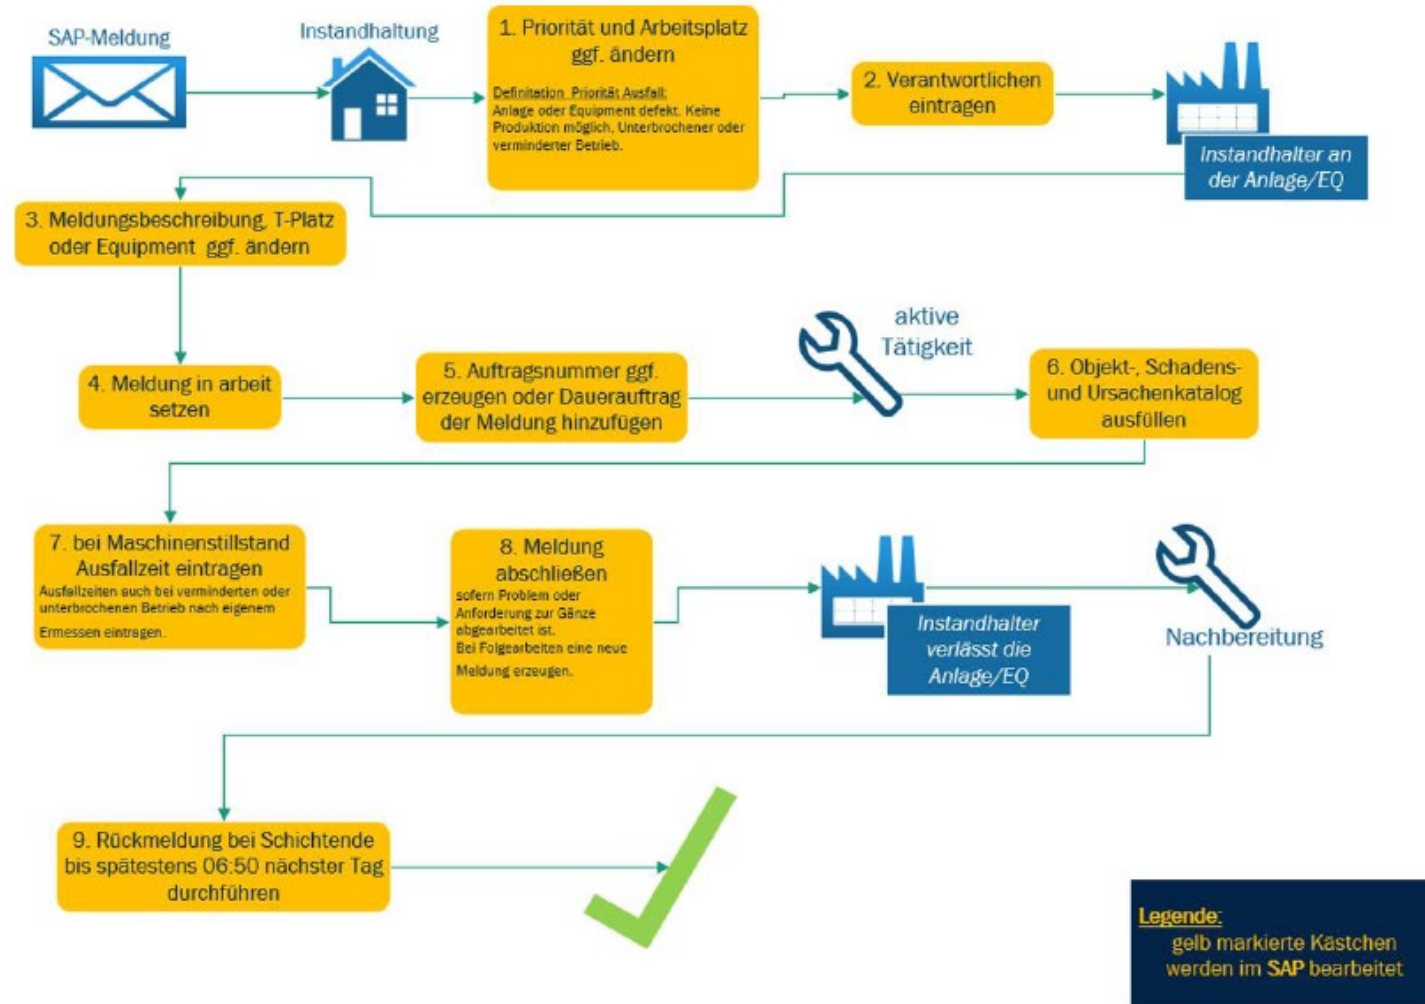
SAP-Meldung

Instandhaltung

1. Priorität und Arbeitsplatz ggf. ändern

Definitation Priorität Ausfall:
Anlage oder Equipment defekt. Keine Produktion möglich, Unterbrochener oder verminderter Betrieb.

2. Verantwortlichen eintragen

Instandhalter an der Anlage/EQ

3. Meldungsbeschreibung, T-Platz oder Equipment ggf. ändern

4. Meldung in arbeit setzen

5. Auftragsnummer ggf. erzeugen oder Dauerauftrag der Meldung hinzufügen

aktive Tätigkeit

6. Objekt-, Schadens- und Ursachenkatalog ausfüllen

7. bei Maschinenstillstand Ausfallzeit eintragen
Ausfallzeiten auch bei verminderten oder unterbrochenen Betrieb nach eigenem Ermessen eintragen.

8. Meldung abschließen
sofern Problem oder Anforderung zur Gänze abgearbeitet ist.
Bei Folgearbeiten eine neue Meldung erzeugen.

Instandhalter verlässt die Anlage/EQ

Nachbereitung

9. Rückmeldung bei Schichtende bis spätestens 06:50 nächster Tag durchführen

Legende:
gelb markierte Kästchen werden im SAP bearbeitet